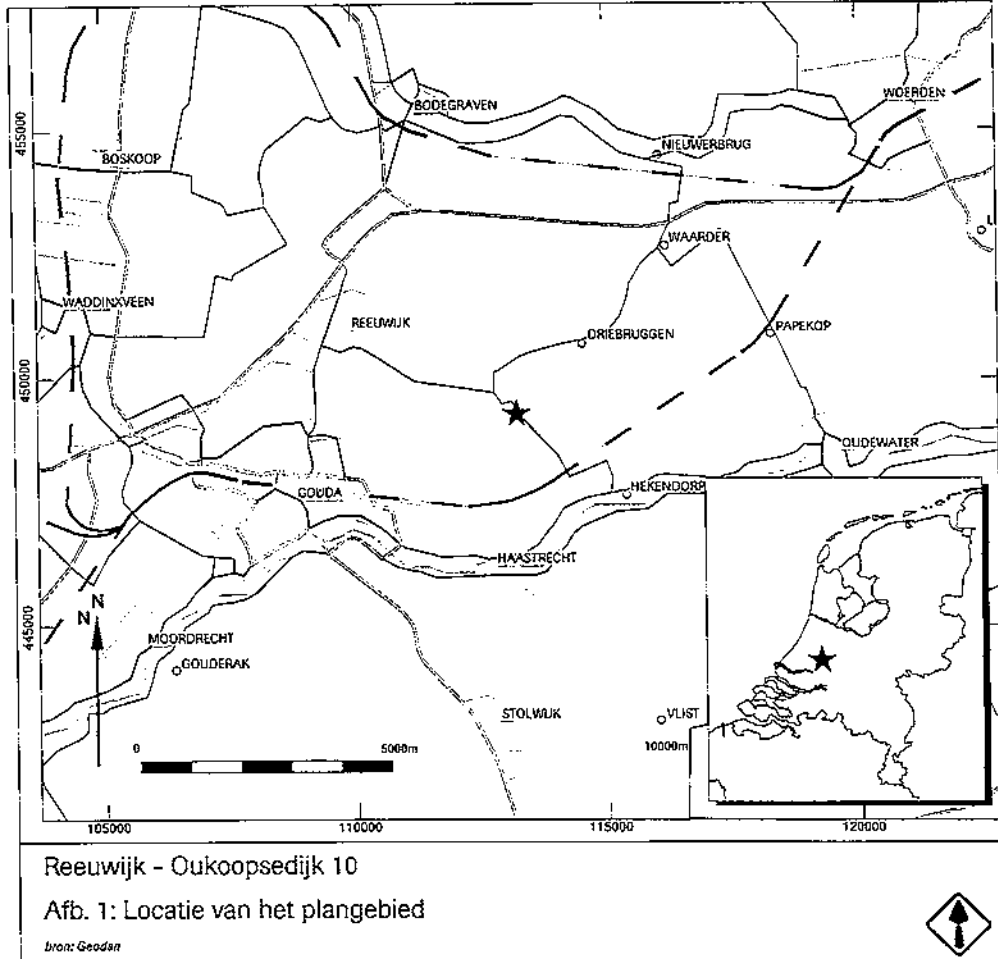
BODEGRAVEN
WOERDEN
455000
BOSKOOP
NIEUWERBRUG
WAARDER
WADDINXVEEN
REEUWIJK
DRIEBRUGGEN
PAPEKOP
450000
OUDEWATER
GOUDA
HEKENDORP
HAASTRECHT
N
N
445000
MOORDRECHT
GOUDERAK
STOLWIJK
VLIST
0
5000m
10000m
105000
110000
115000
120000

Reeuwijk - Oukoopsedijk 10

Afb. 1: Locatie van het plangebied

bron: Geodan